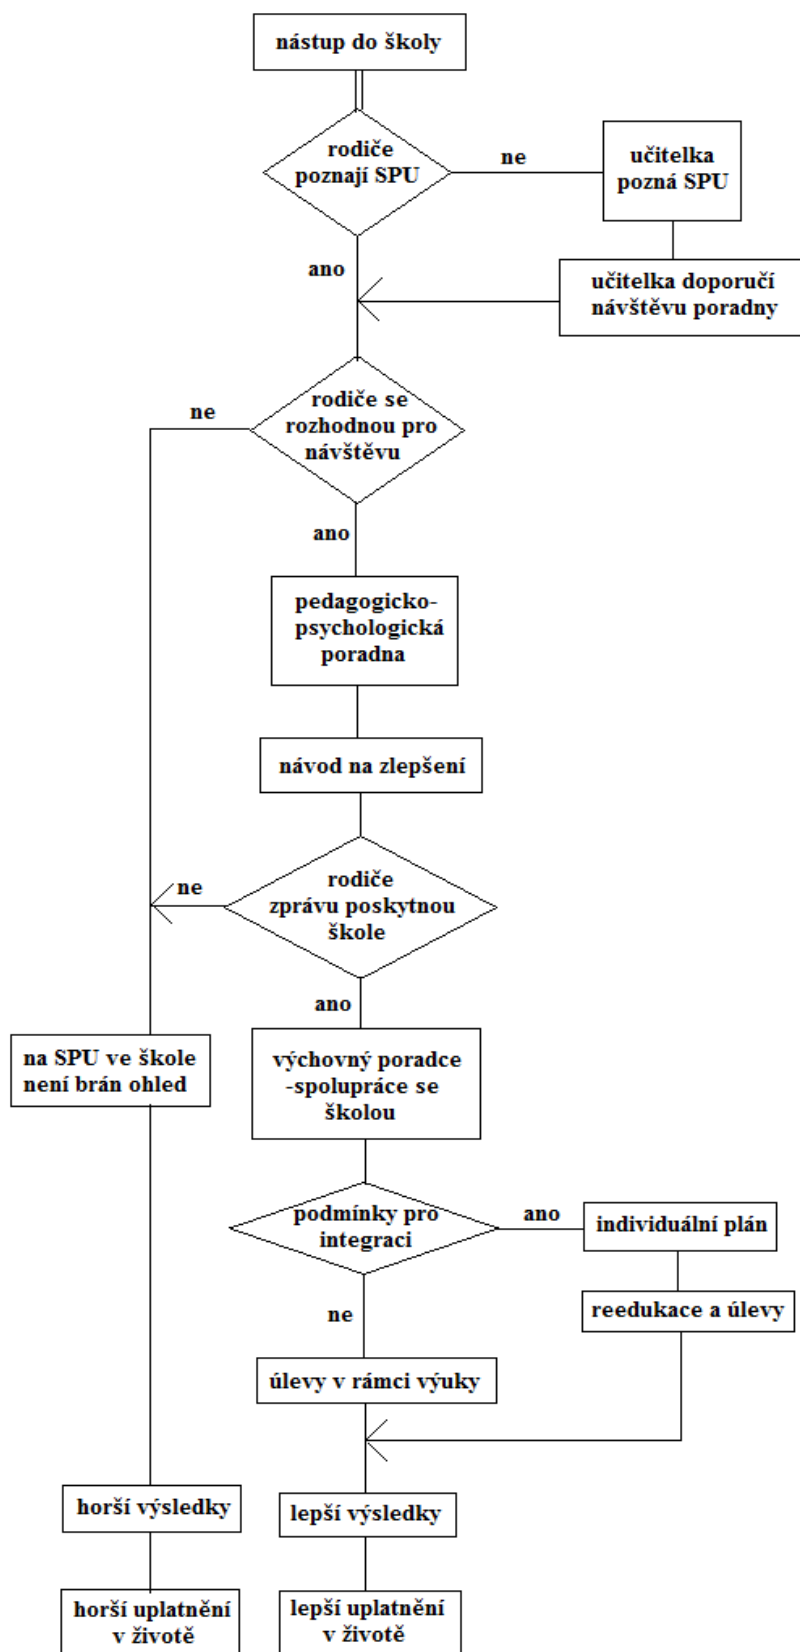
nástup do školy

rodiče poznají SPU

ne

učitelka pozná SPU

ano

učitelka doporučí návštěvu poradny

ne

rodiče se rozhodnou pro návštěvu

ano

pedagogicko-psychologická poradna

návod na zlepšení

ne

rodiče zprávu poskytnou škole

ano

na SPU ve škole není brán ohled

výchovný poradce -spolupráce se školou

podmínky pro integraci

ano

individuální plán

ne

reedukace a úlevy

úlevy v rámci výuky

horší výsledky

lepší výsledky

horší uplatnění v životě

lepší uplatnění v životě